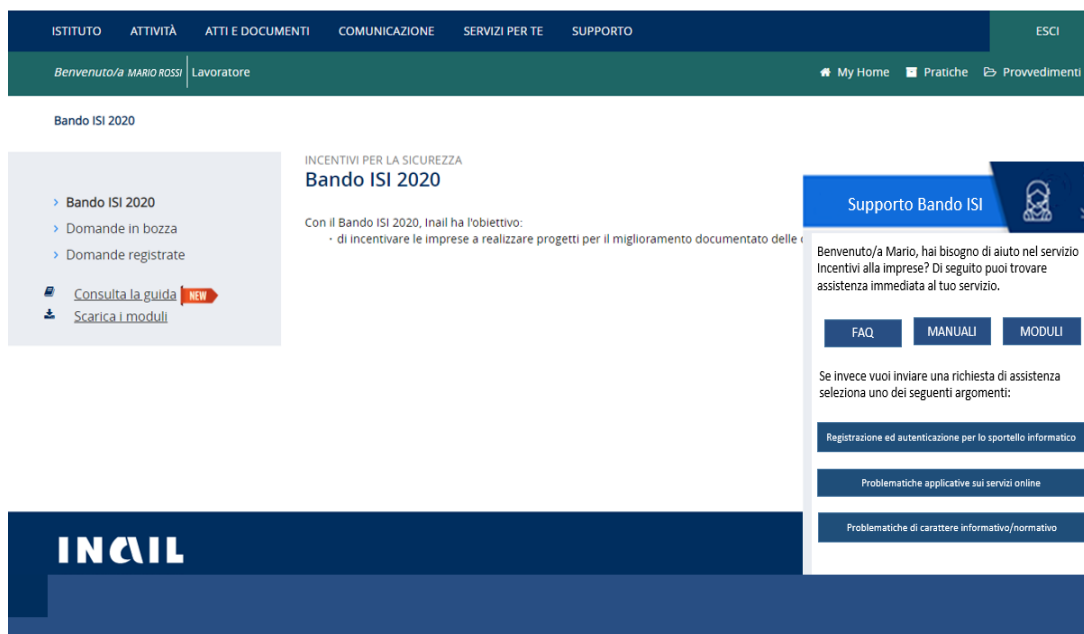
ISTITUTO ATTIVITÀ ATTI E DOCUMENTI COMUNICAZIONE SERVIZI PER TE SUPPORTO ESCI

Benvenuto/a MARIO ROSSI | Lavoratore

My Home Pratiche Provvedimenti

Bando ISI 2020

› Bando ISI 2020
› Domande in bozza
› Domande registrate

Consulta la guida NEW
Scarica i moduli

INCENTIVI PER LA SICUREZZA
Bando ISI 2020

Con il Bando ISI 2020, Inail ha l'obiettivo:
· di incentivare le imprese a realizzare progetti per il miglioramento documentato delle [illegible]

Supporto Bando ISI

Benvenuto/a Mario, hai bisogno di aiuto nel servizio Incentivi alla imprese? Di seguito puoi trovare assistenza immediata al tuo servizio.

FAQ MANUALI MODULI

Se invece vuoi inviare una richiesta di assistenza seleziona uno dei seguenti argomenti:

Registrazione ed autenticazione per lo sportello informatico

Problematiche applicative sui servizi online

Problematiche di carattere informativo/normativo

INAIL